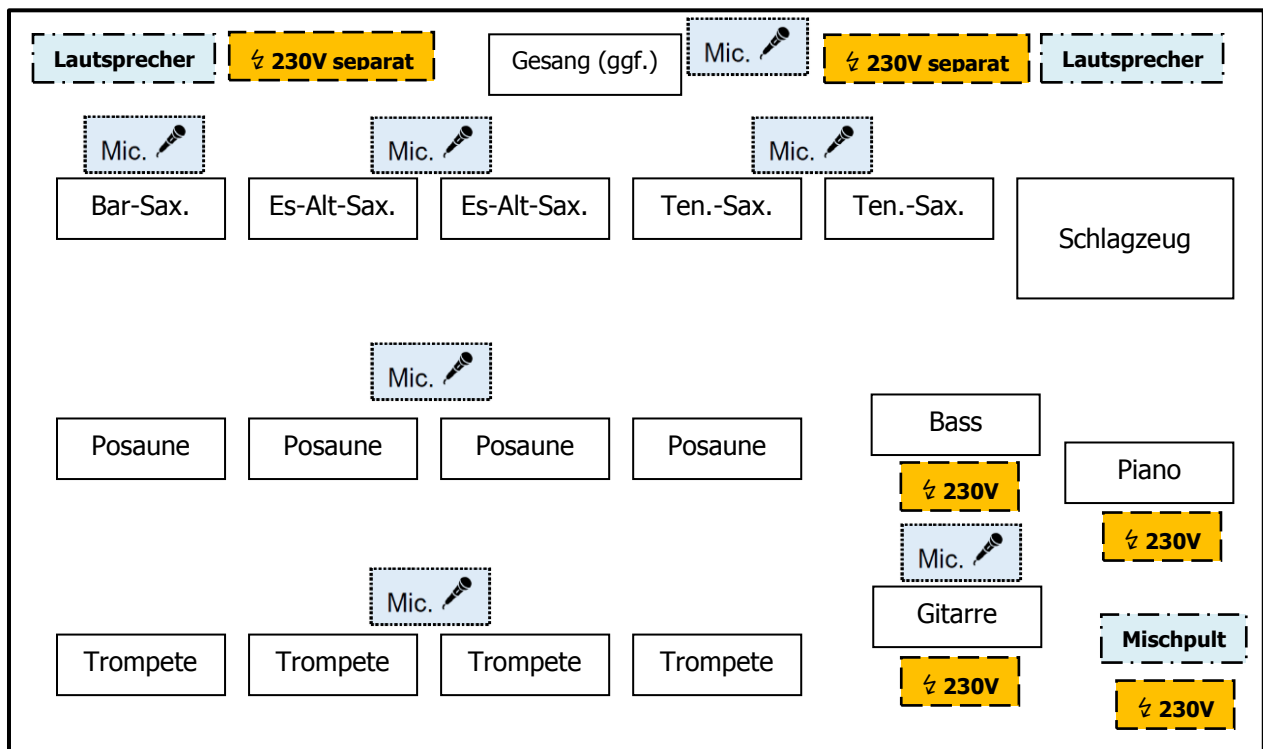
Lautsprecher

ϟ 230V separat

Gesang (ggf.)

Mic.

ϟ 230V separat

Lautsprecher

Mic.

Mic.

Mic.

Bar-Sax.

Es-Alt-Sax.

Es-Alt-Sax.

Ten.-Sax.

Ten.-Sax.

Schlagzeug

Mic.

Posaune

Posaune

Posaune

Posaune

Bass

ϟ 230V

Piano

ϟ 230V

Mic.

Mic.

Gitarre

Trompete

Trompete

Trompete

Trompete

Mischpult

ϟ 230V

ϟ 230V